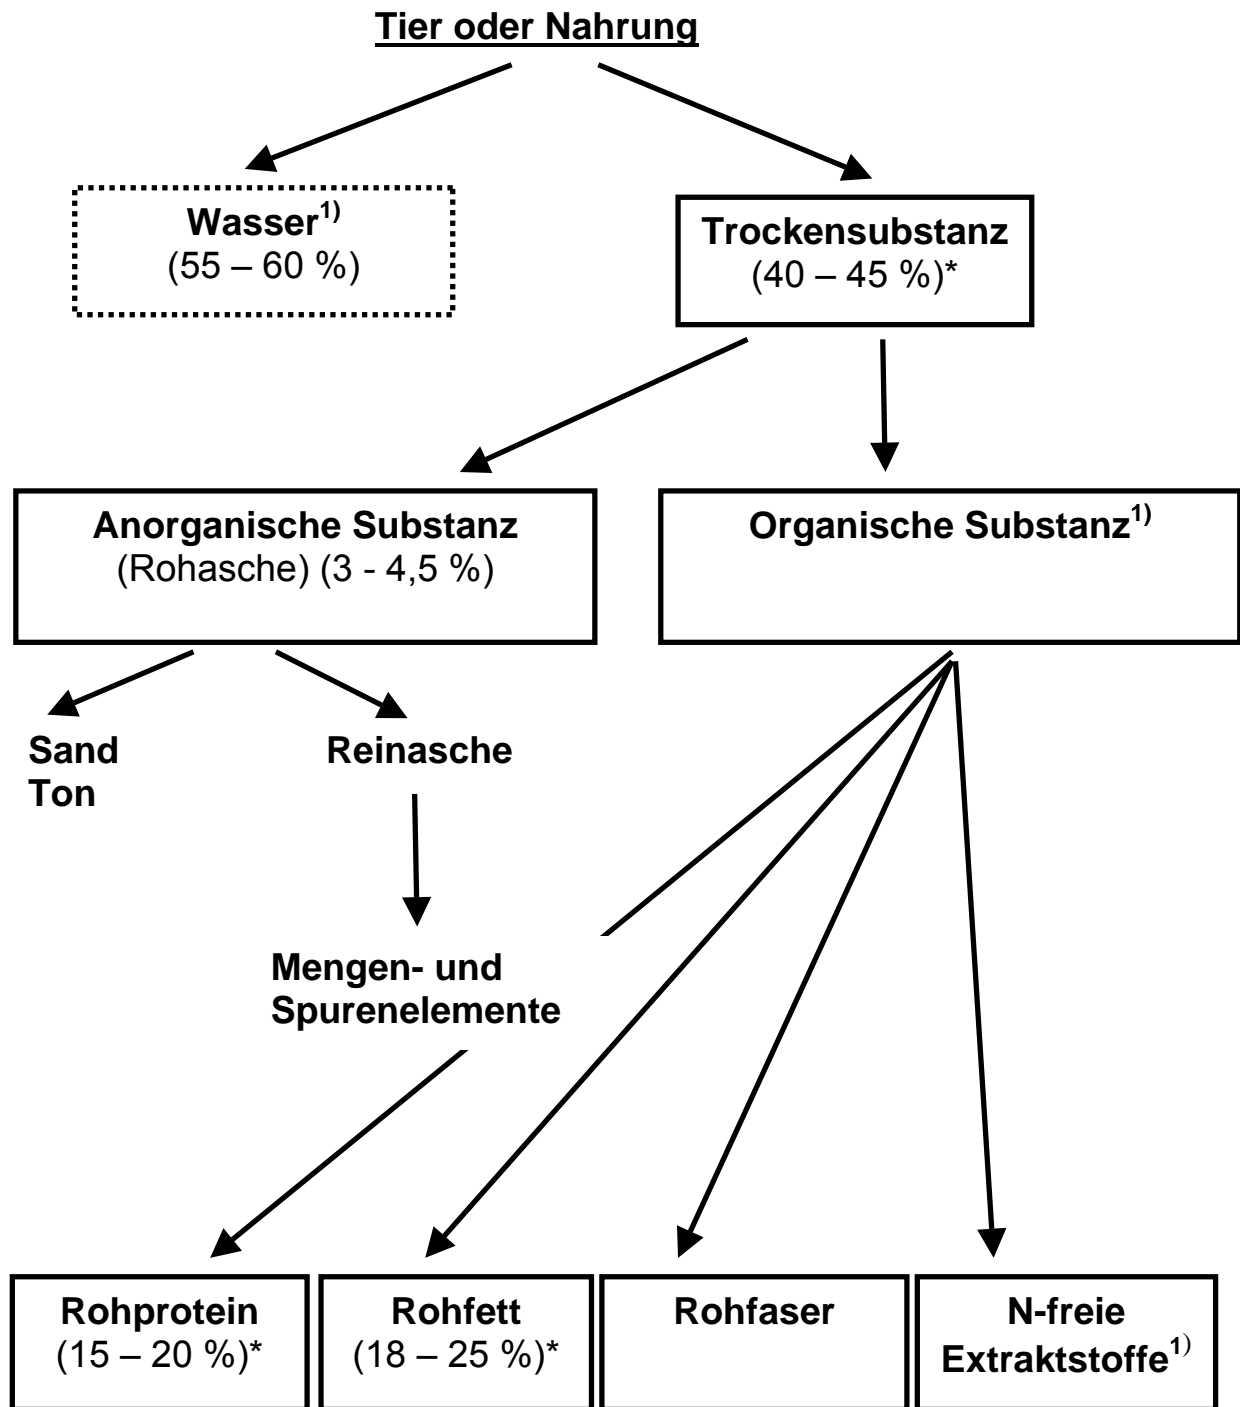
Tier oder Nahrung

Wasser$^{1)}$
(55 – 60 %)

Trockensubstanz
(40 – 45 %)*

Anorganische Substanz
(Rohasche) (3 - 4,5 %)

Organische Substanz$^{1)}$

Sand
Ton

Reinasche

Mengen- und
Spurenelemente

Rohprotein
(15 – 20 %)*

Rohfett
(18 – 25 %)*

Rohfaser

N-freie
Extraktstoffe$^{1)}$